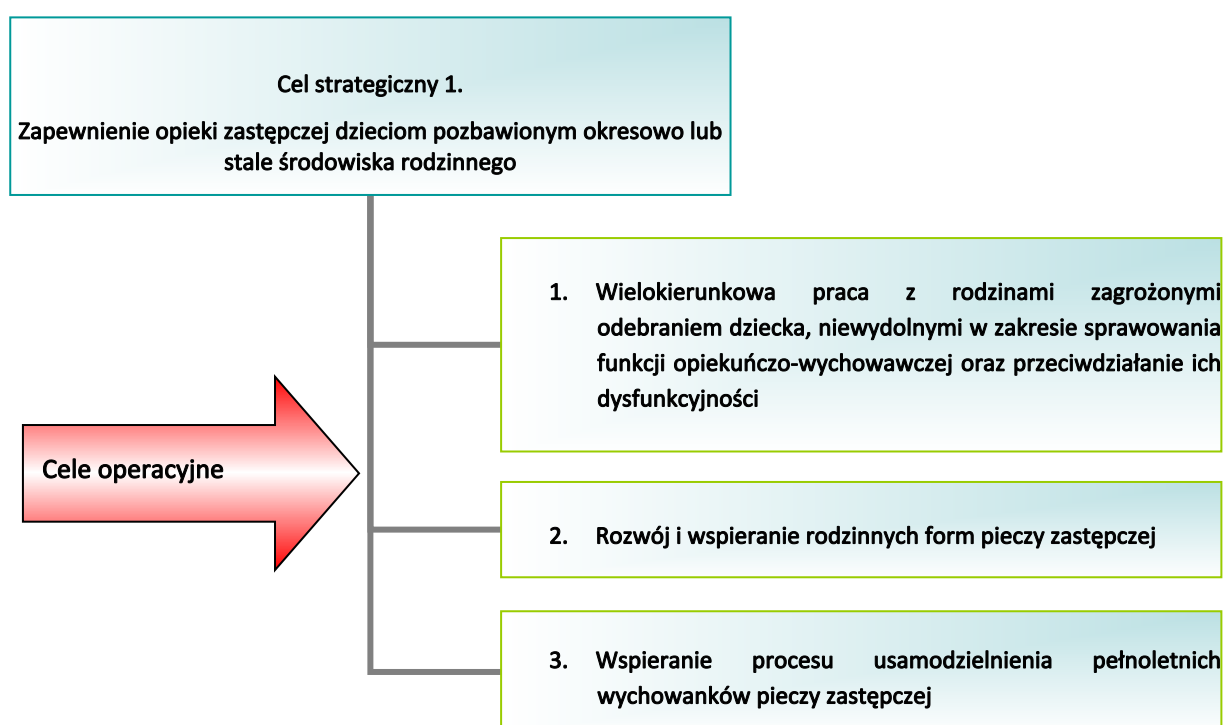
Cel strategiczny 1.

Zapewnienie opieki zastępczej dzieciom pozbawionym okresowo lub stale środowiska rodzinnego

Cele operacyjne

1. Wielokierunkowa praca z rodzinami zagrożonymi odebraniem dziecka, niewydolnymi w zakresie sprawowania funkcji opiekuńczo-wychowawczej oraz przeciwdziałanie ich dysfunkcyjności

2. Rozwój i wspieranie rodzinnych form pieczy zastępczej

3. Wspieranie procesu usamodzielnienia pełnoletnich wychowanków pieczy zastępczej